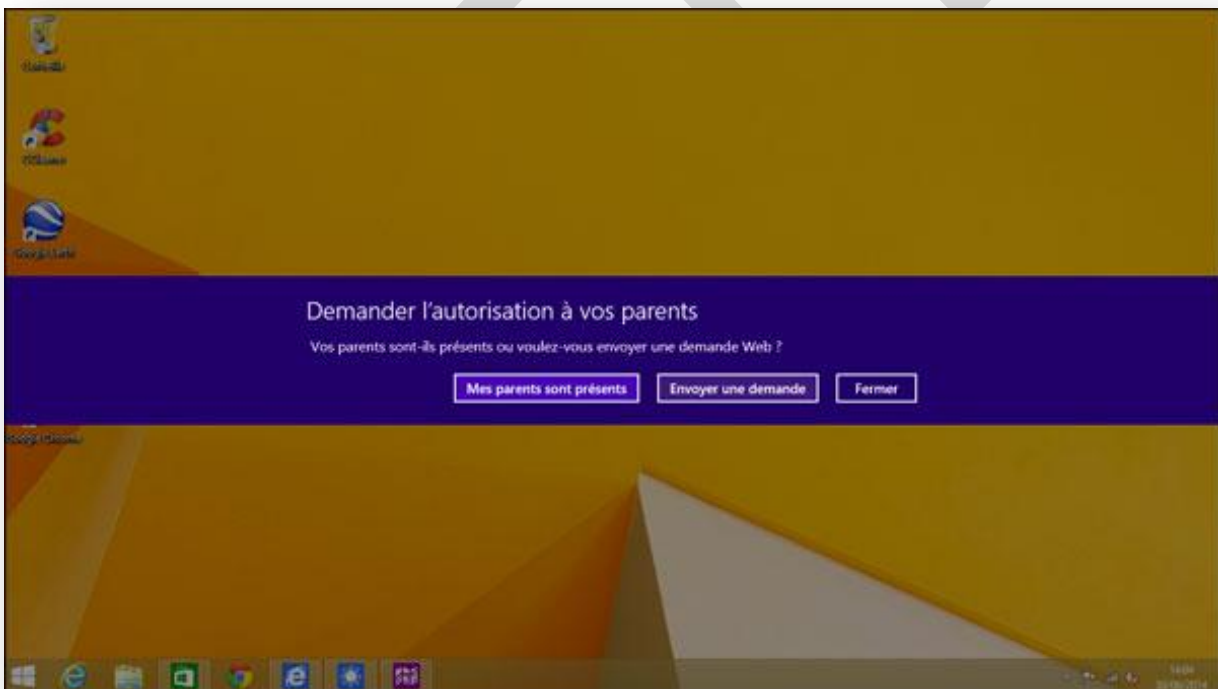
Corbeille

CCleaner

Google Earth

Demander l'autorisation à vos parents

Vos parents sont-ils présents ou voulez-vous envoyer une demande Web ?

Mes parents sont présents

Envoyer une demande

Fermer

Google Chrome

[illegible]